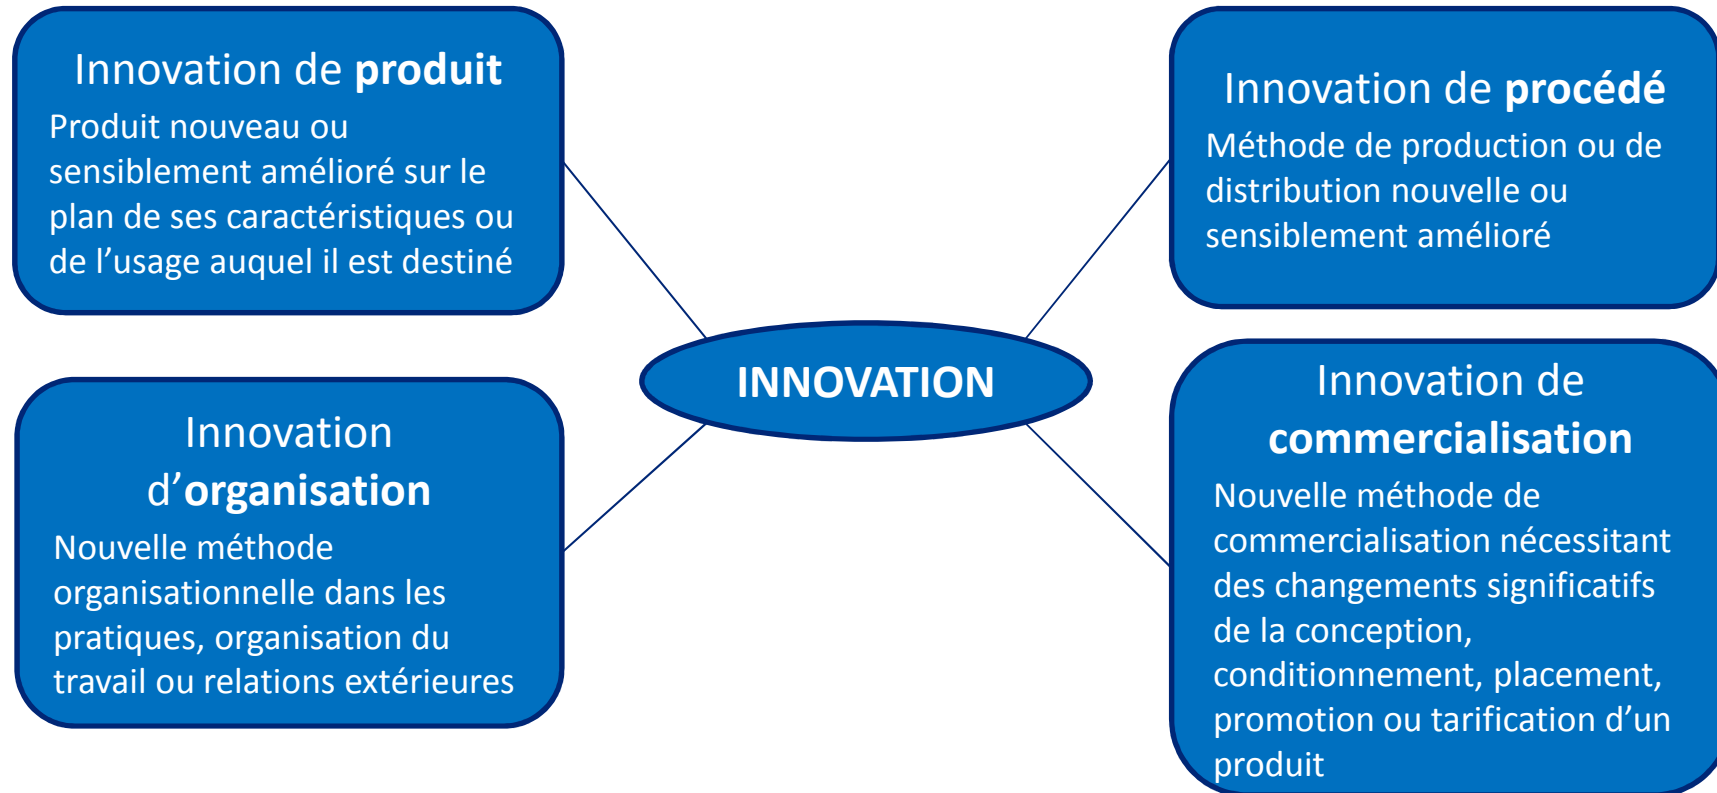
Innovation de produit

Produit nouveau ou sensiblement amélioré sur le plan de ses caractéristiques ou de l'usage auquel il est destiné

Innovation de procédé

Méthode de production ou de distribution nouvelle ou sensiblement amélioré

INNOVATION

Innovation d'organisation

Nouvelle méthode organisationnelle dans les pratiques, organisation du travail ou relations extérieures

Innovation de commercialisation

Nouvelle méthode de commercialisation nécessitant des changements significatifs de la conception, conditionnement, placement, promotion ou tarification d'un produit